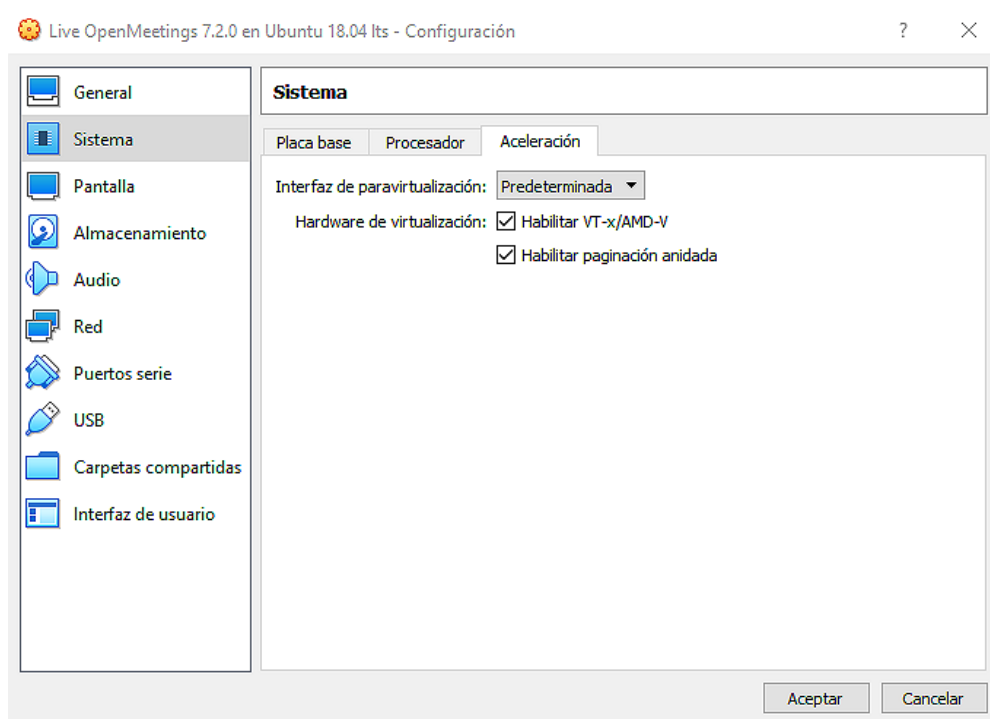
Live OpenMeetings 7.2.0 en Ubuntu 18.04 lts - Configuración

?

General
Sistema
Pantalla
Almacenamiento
Audio
Red
Puertos serie
USB
Carpetas compartidas
Interfaz de usuario

Sistema

Placa base | Procesador | Aceleración

Interfaz de paravirtualización: Predeterminada

Hardware de virtualización: Habilitar VT-x/AMD-V

Habilitar paginación anidada

Aceptar | Cancelar